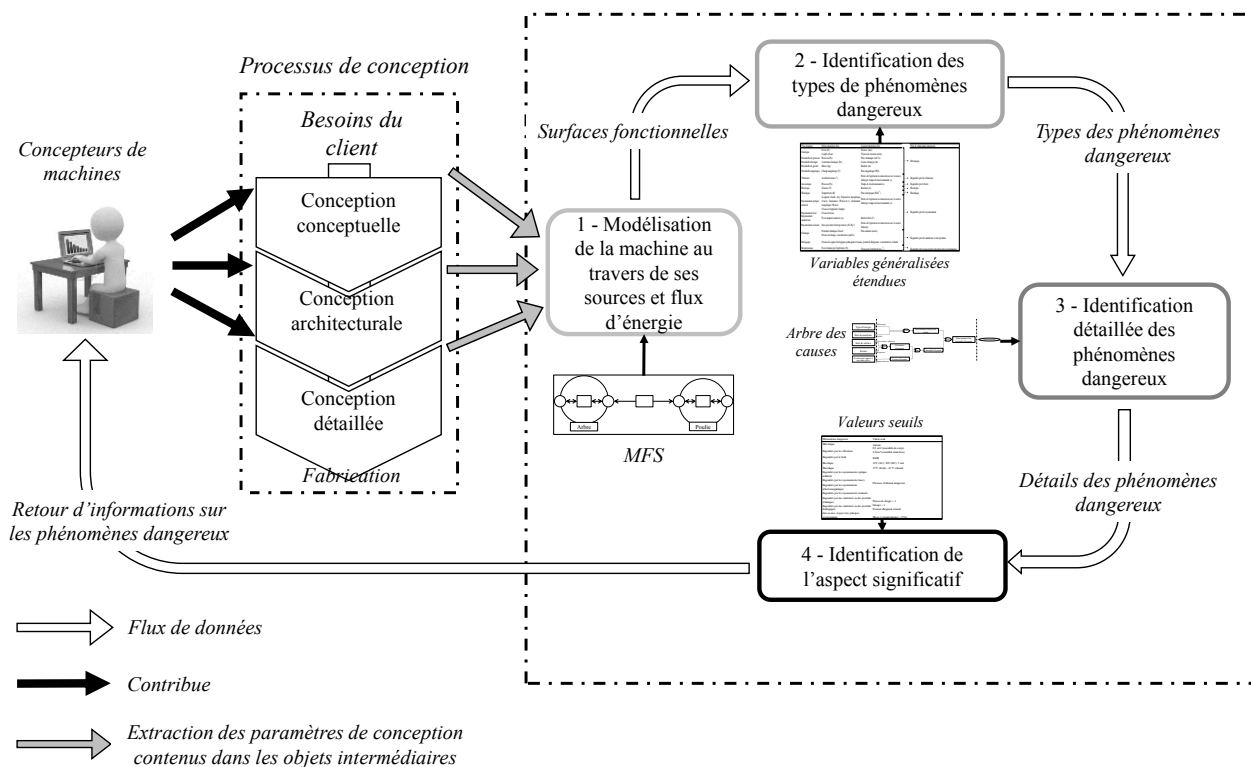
Processus de conception

Besoins du client

Conception conceptuelle

Conception architecturale

Conception détaillée

Fabrication

Concepteurs de machines

Surfaces fonctionnelles

2 - Identification des types de phénomènes dangereux

Types des phénomènes dangereux

1 - Modélisation de la machine au travers de ses sources et flux d'énergie

Variables généralisées étendues

Arbre des causes

3 - Identification détaillée des phénomènes dangereux

Arbre

Poulie

MFS

Valeurs seuils

Détails des phénomènes dangereux

Retour d'informations sur les phénomènes dangereux

4 - Identification de l'aspect significatif

Flux de données

Contribue

Extraction des paramètres de conception contenus dans les objets intermédiaires